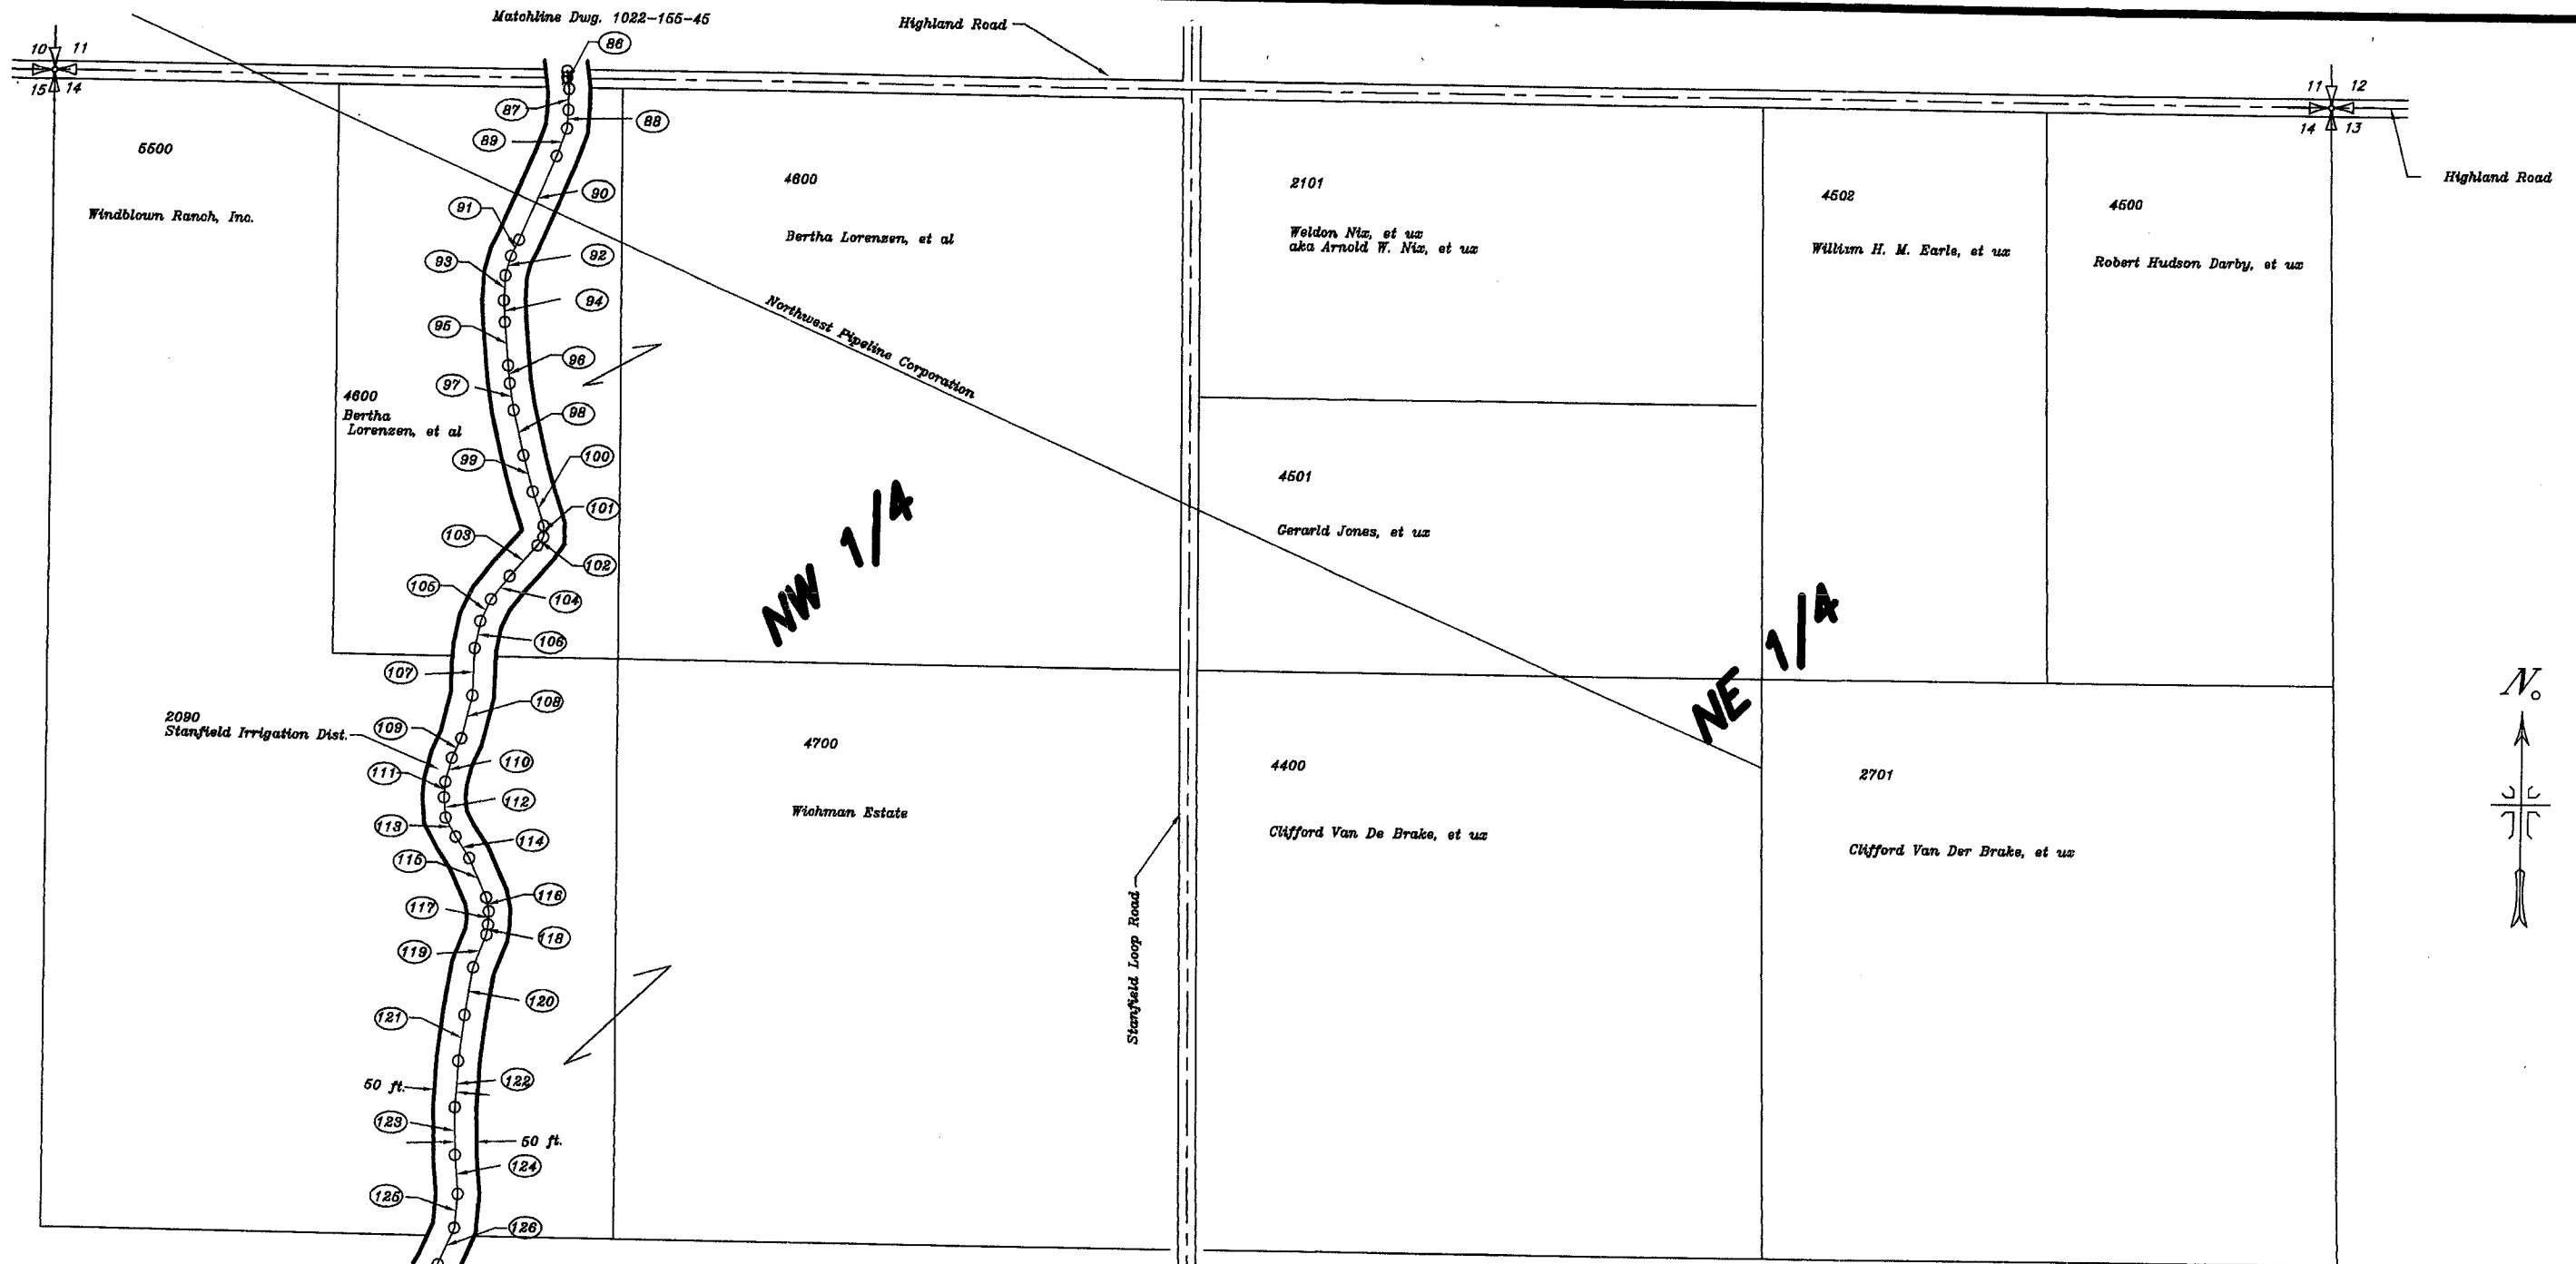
Matchline Dwg. 1022-155-45

Highland Road

10 11
15 14

11 12
14 13

Highland Road

86
87
88
89
90
91
92
93
94
95
96
97
98
99
100
101
102
103
104
105
106
107
108
109
110
111
112
113
114
115
116
117
118
119
120
121
122
123
124
125
126

50 ft.
50 ft.

5500
Windblown Ranch, Inc.

4600
Bertha Lorenzen, et al

4600
Bertha Lorenzen, et al

Northwest Pipeline Corporation

NW 1/4

2090
Stanfield Irrigation Dist.

4700
Wichman Estate

Stanfield Loop Road

2101
Weldon Nix, et ux
aka Arnold W. Nix, et ux

4502
William H. M. Earle, et ux

4500
Robert Hudson Darby, et ux

4501
Gerarld Jones, et ux

NE 1/4

4400
Clifford Van De Brake, et ux

2701
Clifford Van Der Brake, et ux

N.